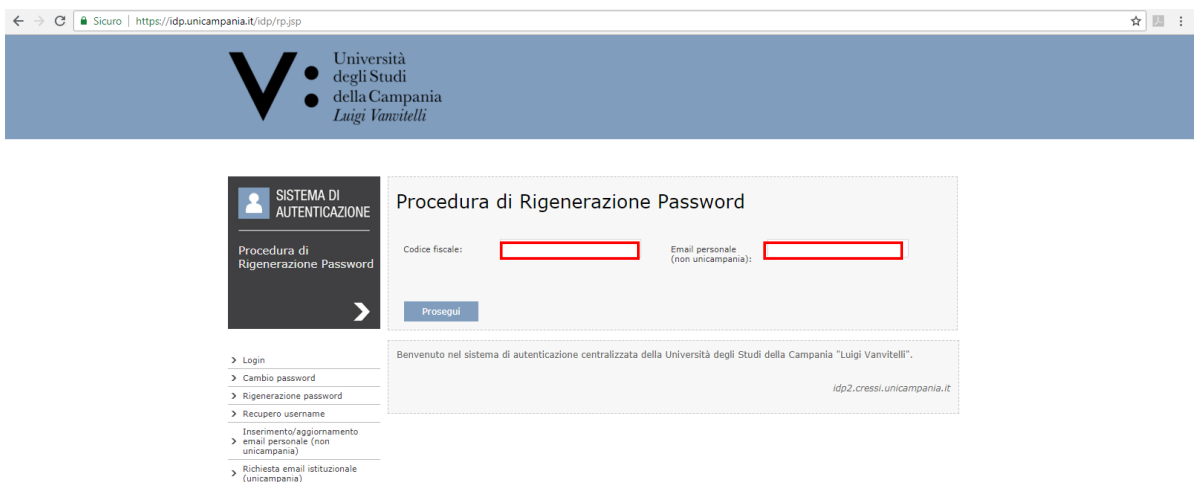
Sicuro | https://idp.unicampania.it/idp/rp.jsp

V: Università degli Studi della Campania Luigi Vanvitelli

SISTEMA DI AUTENTICAZIONE

Procedura di Rigenerazione Password

Procedura di Rigenerazione Password

Codice fiscale:

Email personale (non unicampania):

Prosegui

Benvenuto nel sistema di autenticazione centralizzata della Università degli Studi della Campania "Luigi Vanvitelli".

idp2.cressi.unicampania.it

> Login
> Cambio password
> Rigenerazione password
> Recupero username
> Inserimento/aggiornamento email personale (non unicampania)
> Richiesta email istituzionale (unicampania)